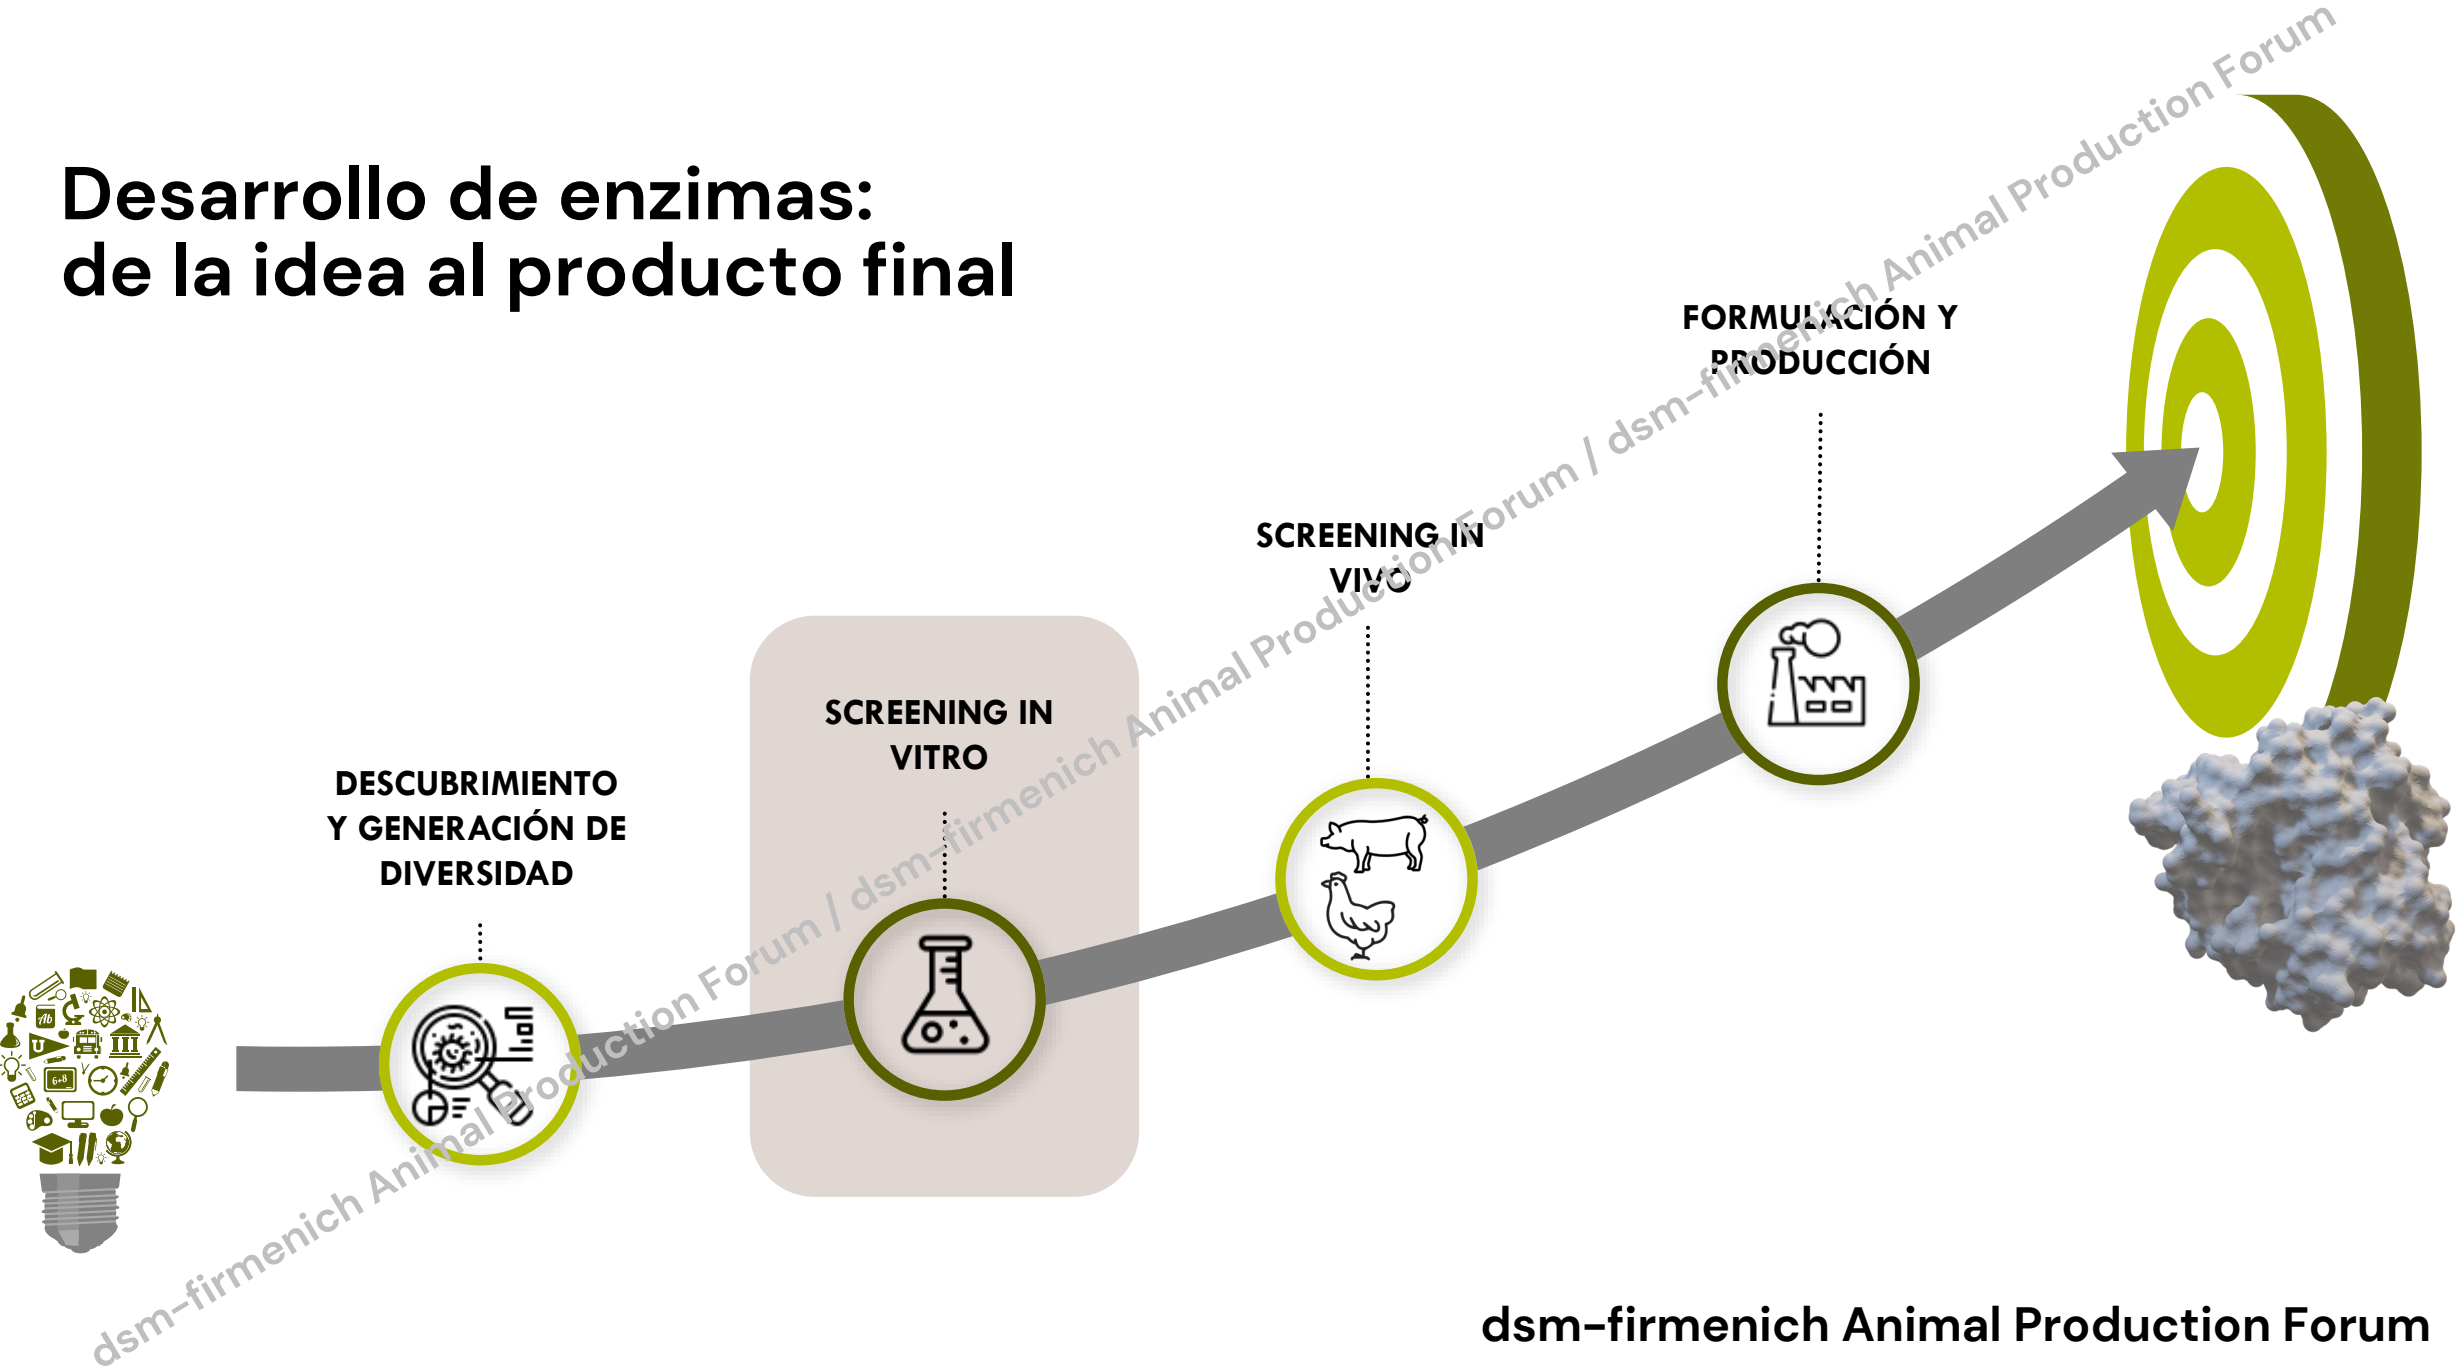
Desarrollo de enzimas:
de la idea al producto final

DESCUBRIMIENTO Y GENERACIÓN DE DIVERSIDAD

SCREENING IN VITRO

SCREENING IN VIVO

FORMULACIÓN Y PRODUCCIÓN

dsm-firmenich Animal Production Forum / dsm-firmenich Animal Production Forum / dsm-firmenich Animal Production Forum

dsm-firmenich Animal Production Forum